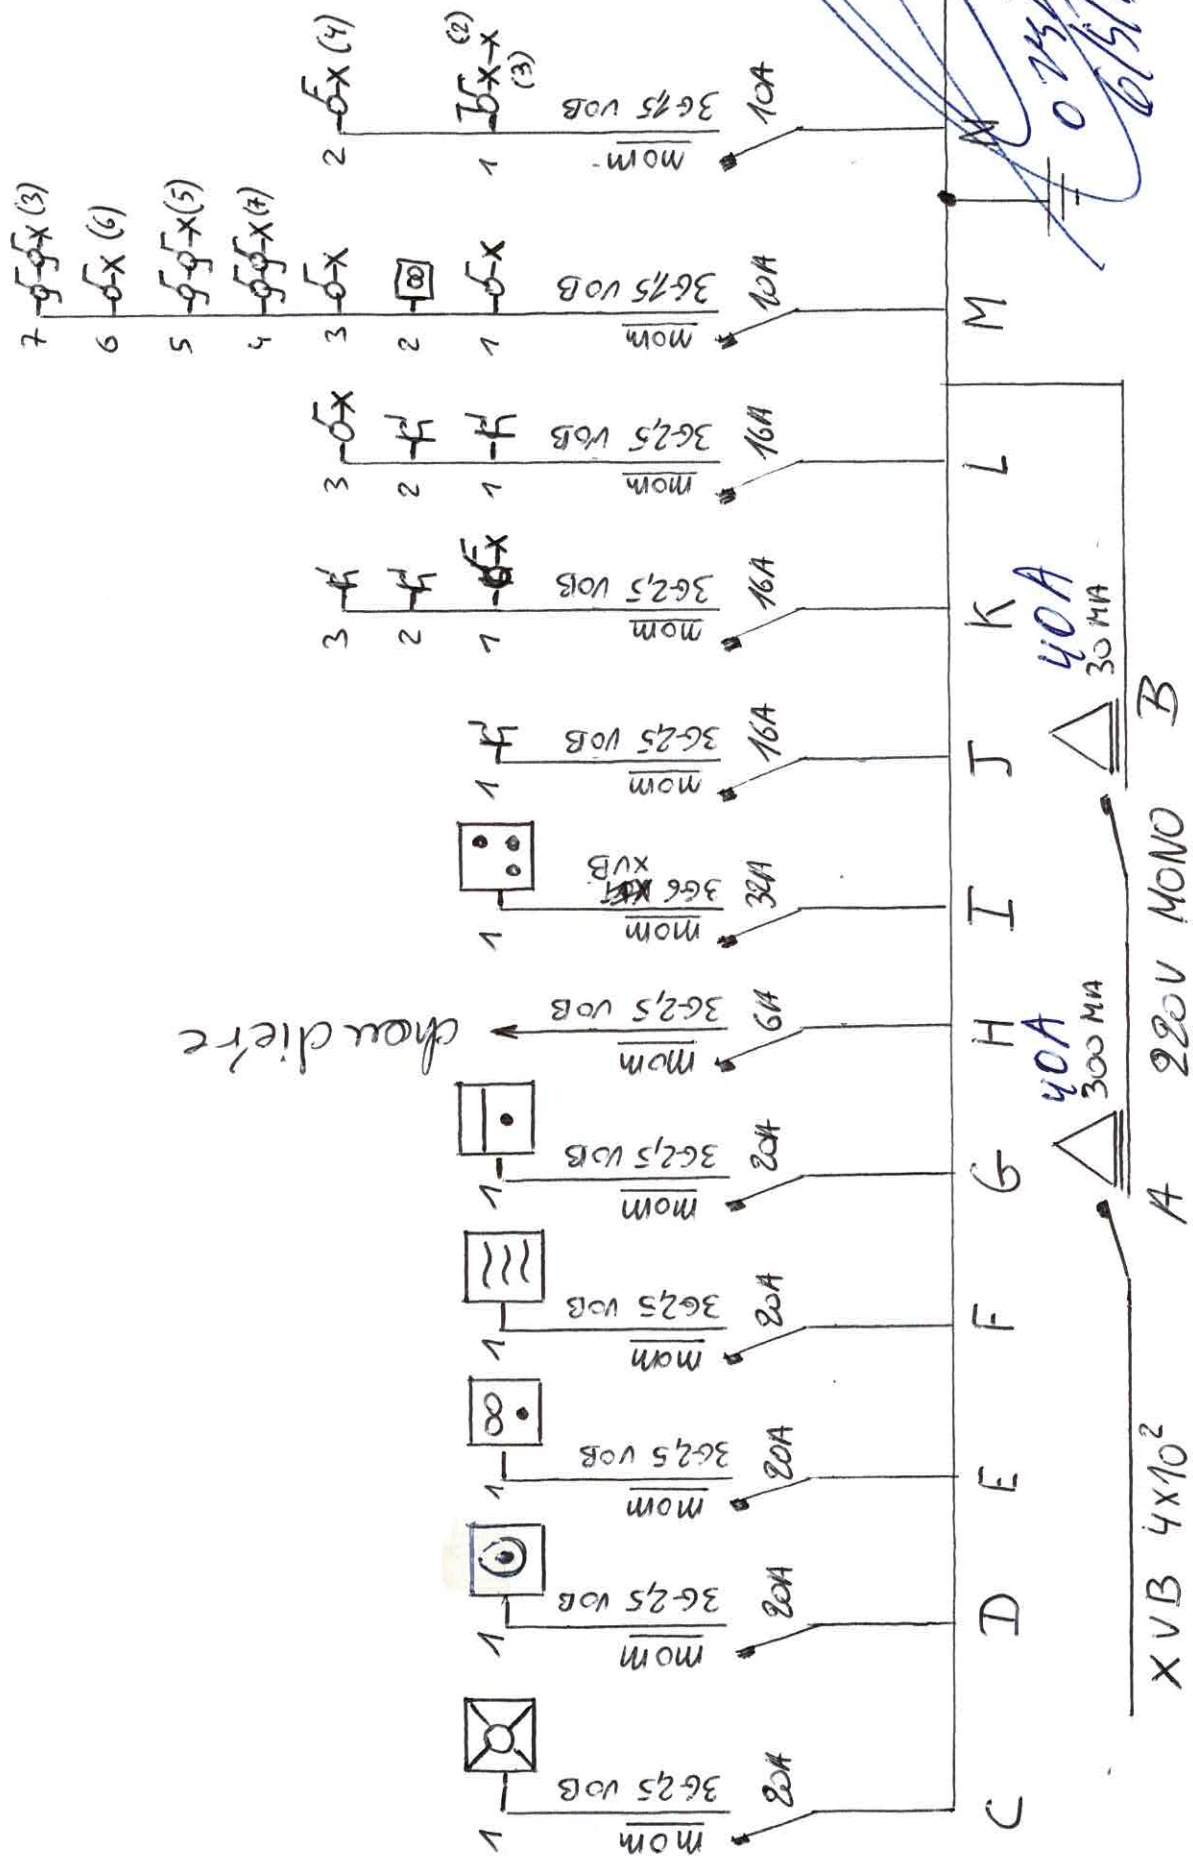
XVB 4x10²
A 220V MONO B
40A
300 MA
40A
30 MA
C D E F G H I J K L M N
20A 3G2,5 VOB mono 1
20A 3G2,5 VOB mono 1
20A 3G2,5 VOB mono 1
20A 3G2,5 VOB mono 1
20A 3G2,5 VOB mono 1
6A 3G2,5 VOB mono
chaudière
32A 3G6 XVB mono 1
16A 3G2,5 VOB mono 1
16A 3G2,5 VOB mono 1 2 3
16A 3G2,5 VOB mono 1 2 3
10A 3G1,5 VOB mono 1 2 3 4 5 6 7
(7) (5) (6) (3)
10A 3G1,5 VOB mono 1 2
(4) (2) (3)
0 75
6/5